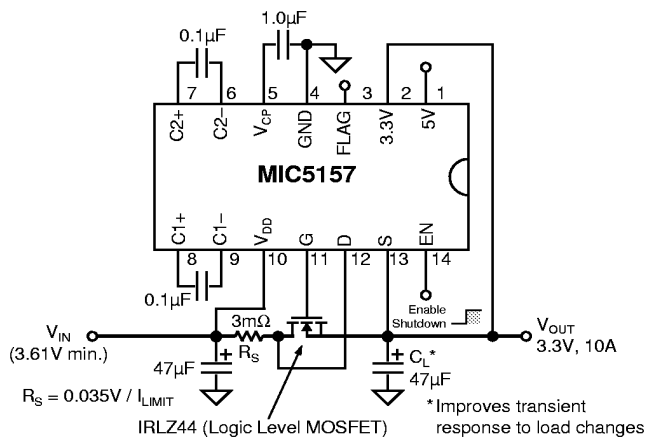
0.1μF

1.0μF

7 6 5 4 3 2 1

C2+ C2– $V_{CP}$ GND FLAG 3.3V 5V

MIC5157

C1+ C1– $V_{DD}$ G D S EN

8 9 10 11 12 13 14

0.1μF

Enable
Shutdown

$V_{IN}$
(3.61V min.)

3mΩ
$R_S$

47μF

$C_L$*
47μF

$V_{OUT}$
3.3V, 10A

$R_S = 0.035V / I_{LIMIT}$

IRLZ44 (Logic Level MOSFET)

*Improves transient response to load changes